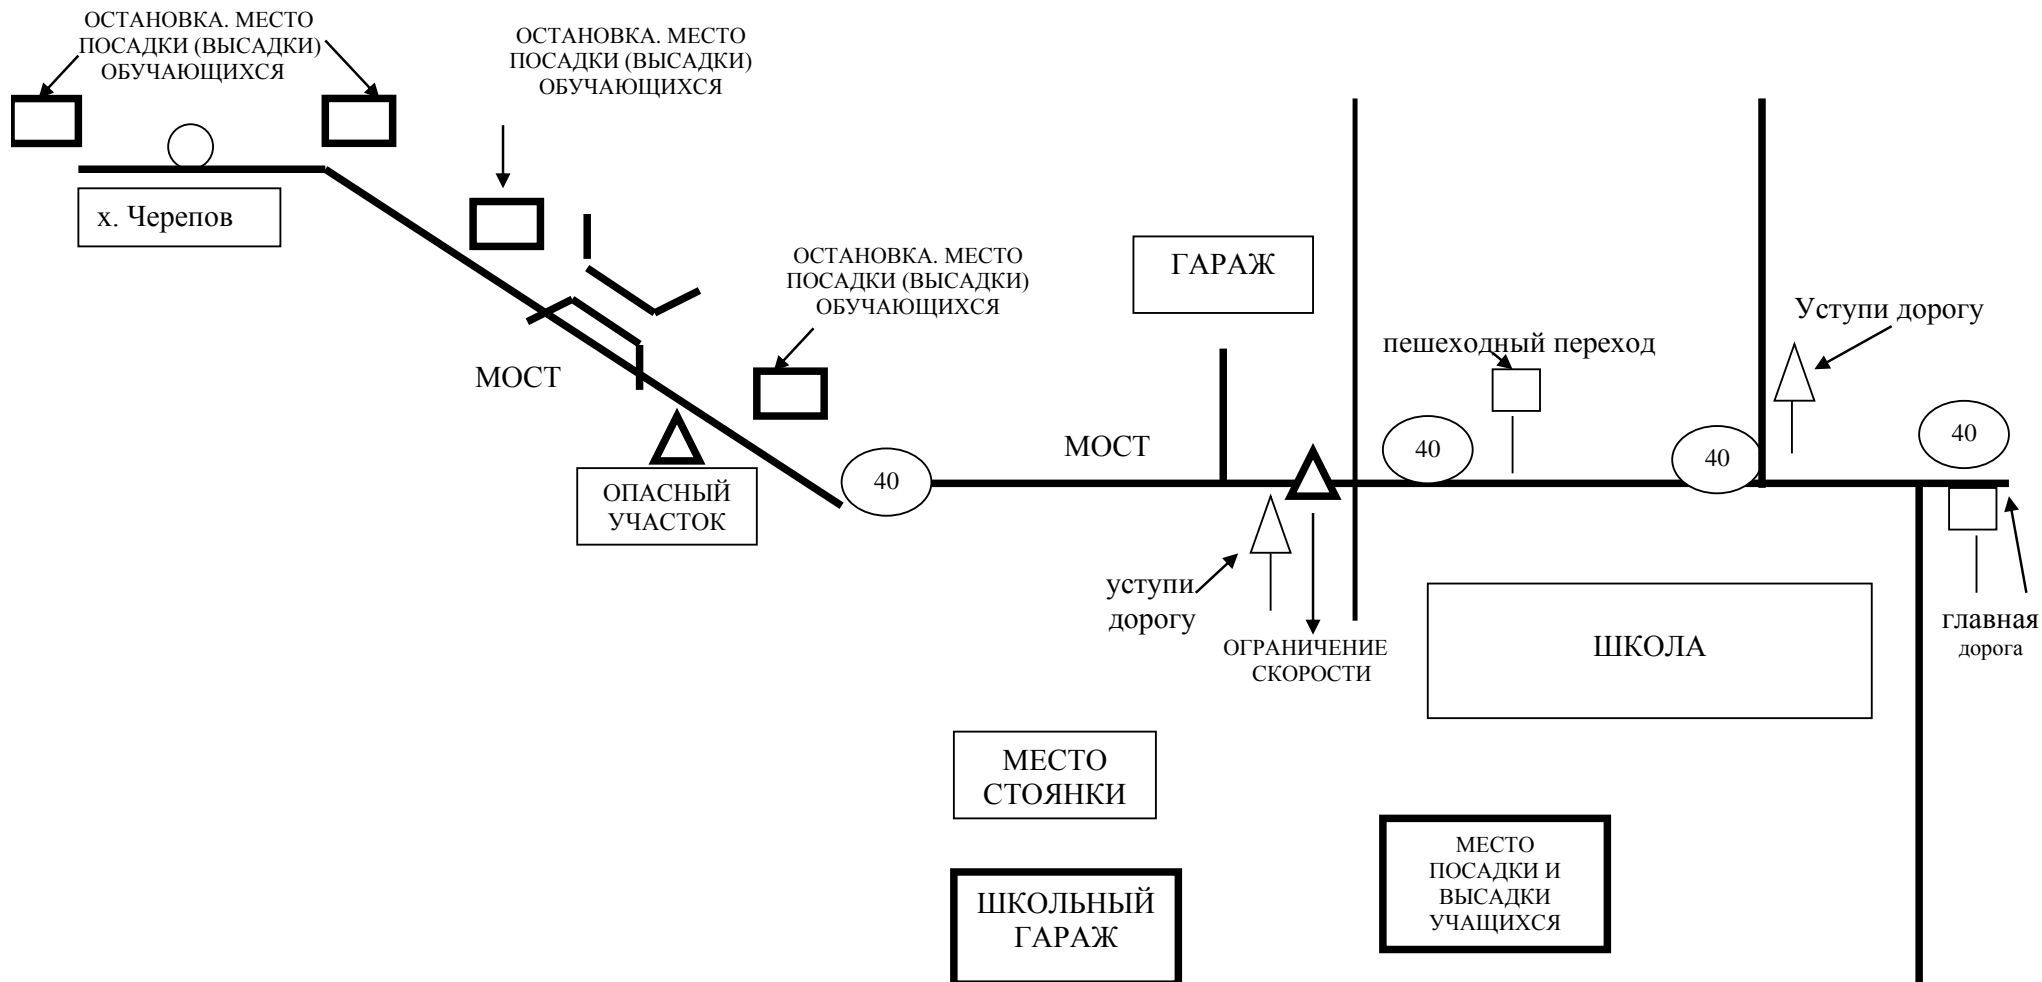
ОСТАНОВКА. МЕСТО ПОСАДКИ (ВЫСАДКИ) ОБУЧАЮЩИХСЯ

ОСТАНОВКА. МЕСТО ПОСАДКИ (ВЫСАДКИ) ОБУЧАЮЩИХСЯ

х. Черепов

ОСТАНОВКА. МЕСТО ПОСАДКИ (ВЫСАДКИ) ОБУЧАЮЩИХСЯ

ГАРАЖ

Уступи дорогу

пешеходный переход

МОСТ

МОСТ

ОПАСНЫЙ УЧАСТОК

40

40

40

40

уступи дорогу

ОГРАНИЧЕНИЕ СКОРОСТИ

ШКОЛА

главная дорога

МЕСТО СТОЯНКИ

ШКОЛЬНЫЙ ГАРАЖ

МЕСТО ПОСАДКИ И ВЫСАДКИ УЧАЩИХСЯ